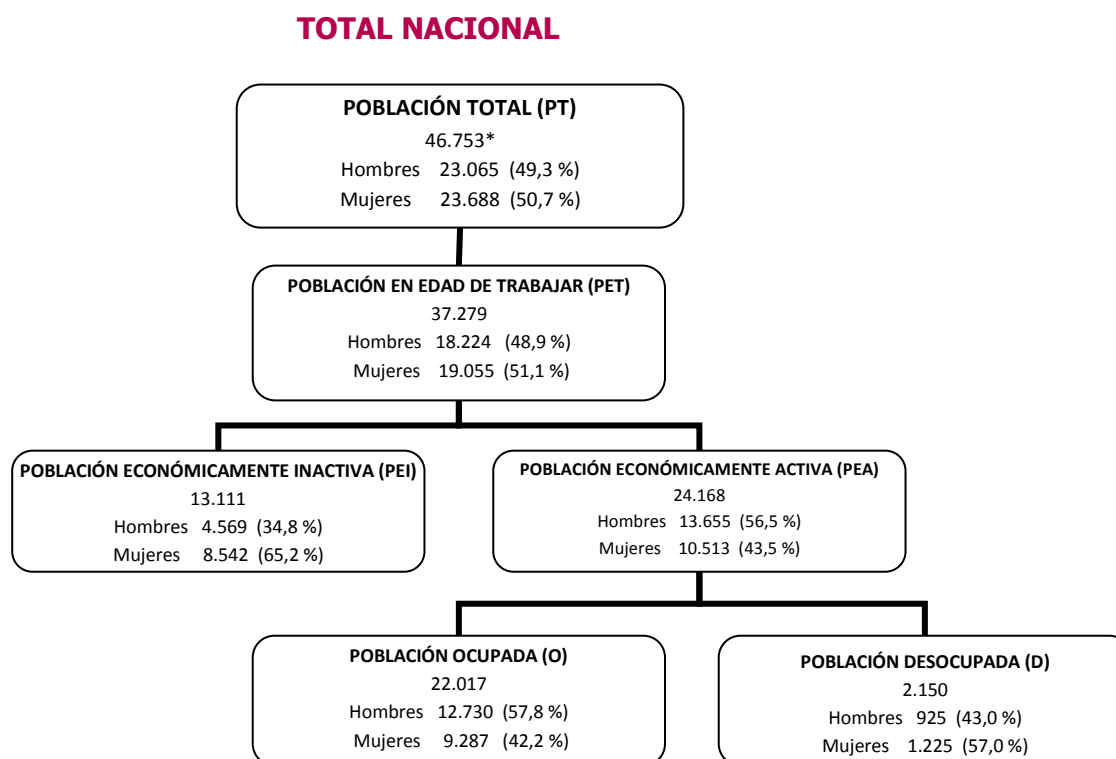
TOTAL NACIONAL

POBLACIÓN TOTAL (PT)
46.753*
Hombres 23.065 (49,3 %)
Mujeres 23.688 (50,7 %)

POBLACIÓN EN EDAD DE TRABAJAR (PET)
37.279
Hombres 18.224 (48,9 %)
Mujeres 19.055 (51,1 %)

POBLACIÓN ECONÓMICAMENTE INACTIVA (PEI)
13.111
Hombres 4.569 (34,8 %)
Mujeres 8.542 (65,2 %)

POBLACIÓN ECONÓMICAMENTE ACTIVA (PEA)
24.168
Hombres 13.655 (56,5 %)
Mujeres 10.513 (43,5 %)

POBLACIÓN OCUPADA (O)
22.017
Hombres 12.730 (57,8 %)
Mujeres 9.287 (42,2 %)

POBLACIÓN DESOCUPADA (D)
2.150
Hombres 925 (43,0 %)
Mujeres 1.225 (57,0 %)